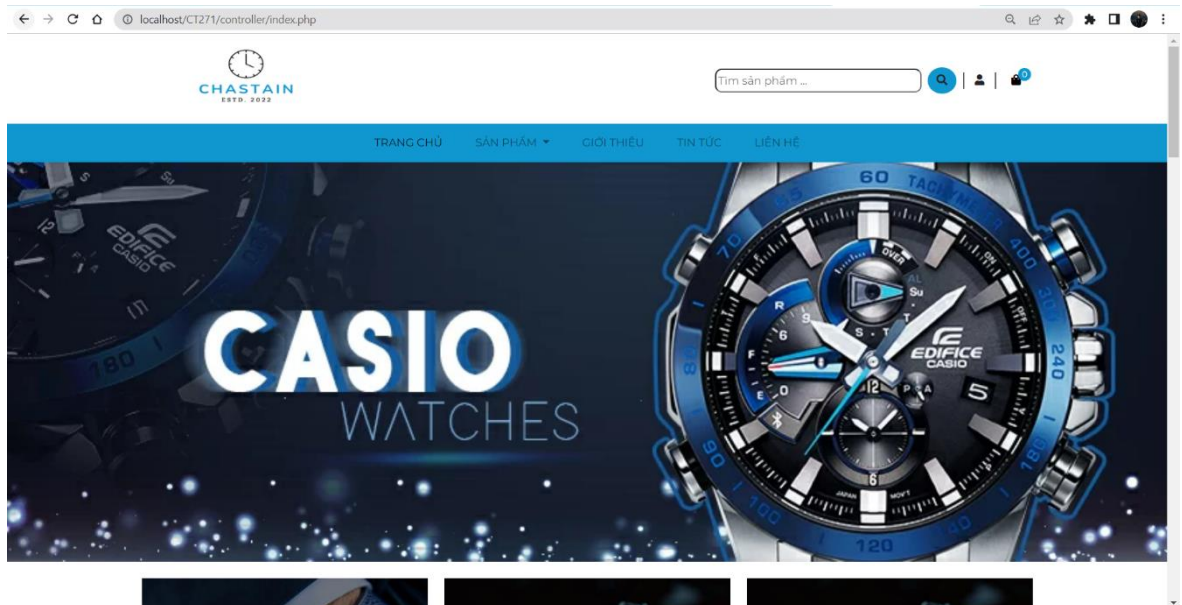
localhost/CT271/controller/index.php

CHASTAIN
ESTD. 2022

Tìm sản phẩm ...

0

TRANG CHỦ SẢN PHẨM GIỚI THIỆU TIN TỨC LIÊN HỆ

EDIFICE
CASIO

CASIO
WATCHES

60 TACHYMETER
EDIFICE
CASIO
OVER
AL
Su
S T T
R
F
E
12
6
5
240
300
400
70
80
90
100
120
180
JAPAN
MOV'T